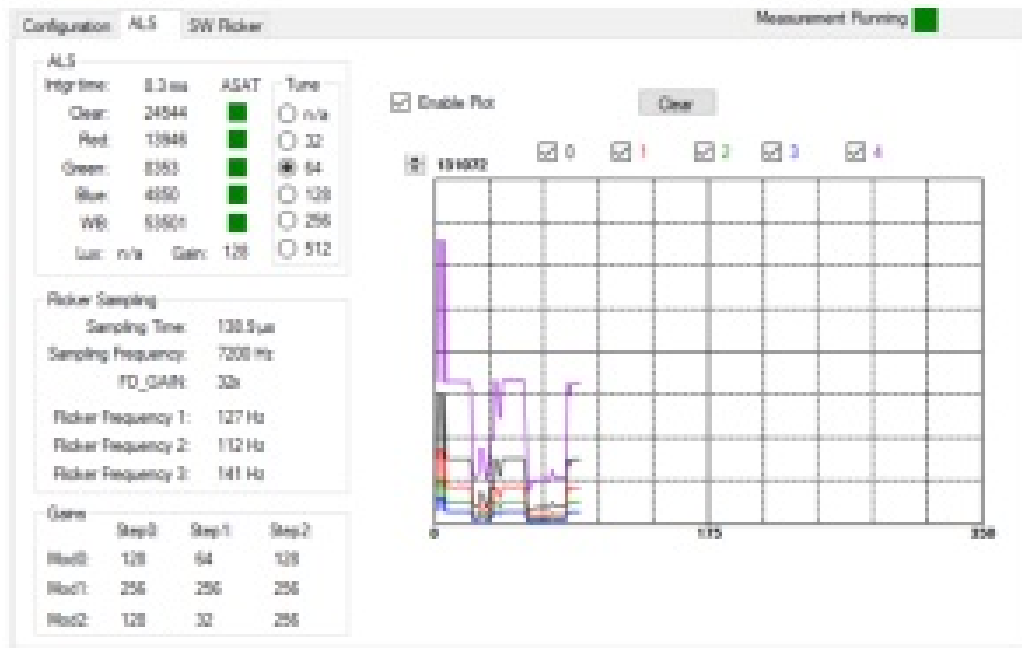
Configuration ALS SW Flicker

Measurement Running

ALS

Intgr time: 8.3 ms ASAT

Clear: 24544

Red: 13948

Green: 8353

Blue: 4850

WB: 53501

Lux: n/a Gain: 128

Tune

n/a

32

64

128

256

512

Flicker Sampling

Sampling Time: 138.9µs

Sampling Frequency: 7200 Hz

FD_GAIN: 32x

Flicker Frequency 1: 127 Hz

Flicker Frequency 2: 112 Hz

Flicker Frequency 3: 141 Hz

Gains

| | Step0: | Step1: | Step2: |
|---|---|---|---|
| Mod0: | 128 | 64 | 128 |
| Mod1: | 256 | 256 | 256 |
| Mod2: | 128 | 32 | 256 |

Enable Plot

Clear

0 1 2 3 4

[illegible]

0

175

350